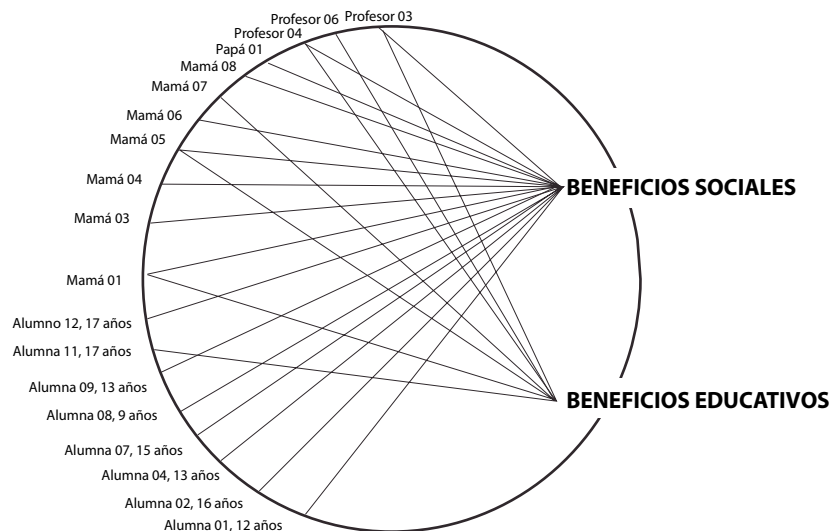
Profesor 06
Profesor 03
Profesor 04
Papá 01
Mamá 08
Mamá 07
Mamá 06
Mamá 05
Mamá 04
Mamá 03
Mamá 01
Alumno 12, 17 años
Alumna 11, 17 años
Alumna 09, 13 años
Alumna 08, 9 años
Alumna 07, 15 años
Alumna 04, 13 años
Alumna 02, 16 años
Alumna 01, 12 años

BENEFICIOS SOCIALES

BENEFICIOS EDUCATIVOS